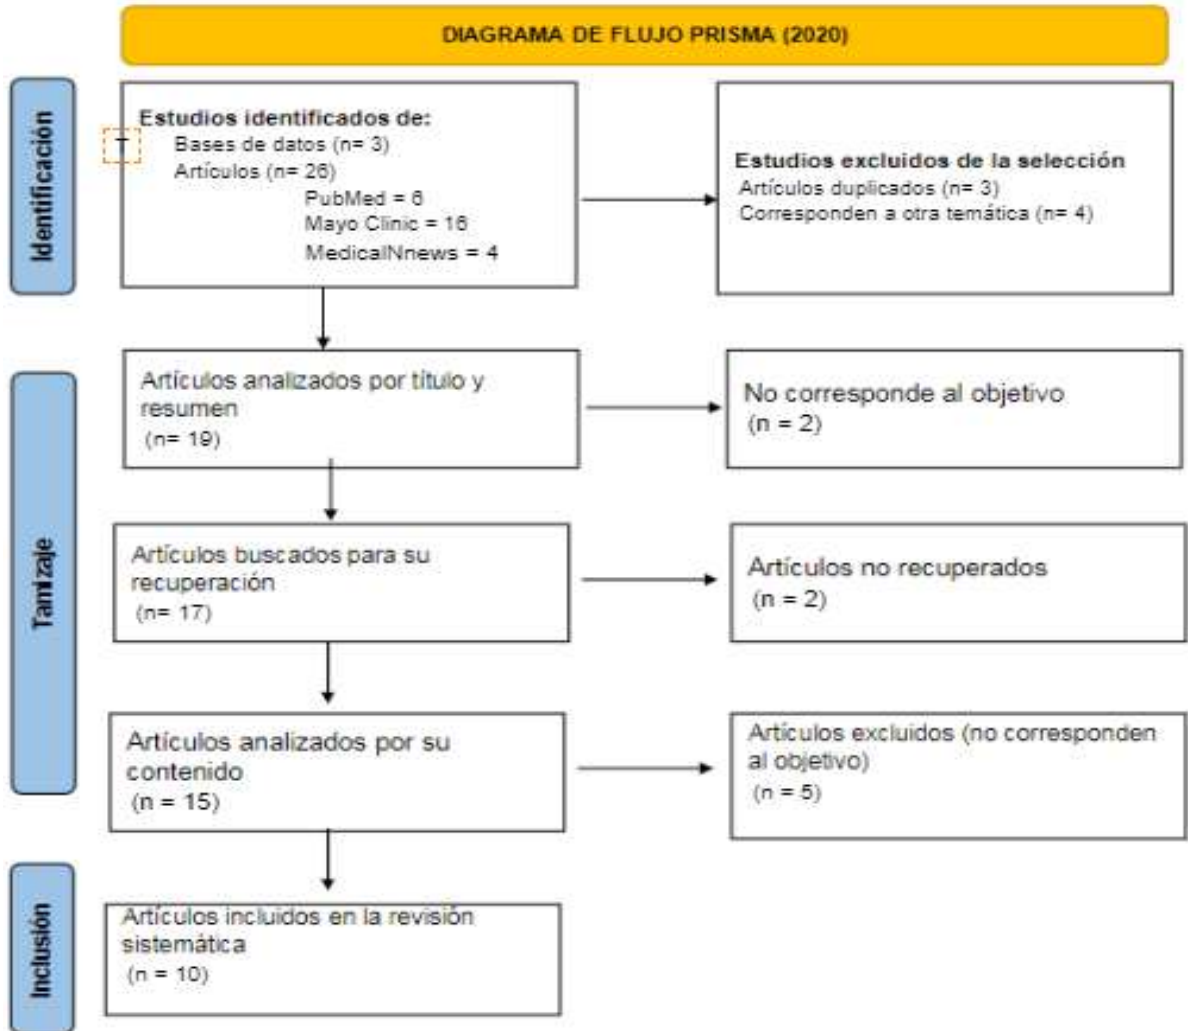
DIAGRAMA DE FLUJO PRISMA (2020)

Identificación

Estudios identificados de:
Bases de datos (n= 3)
Artículos (n= 26)
PubMed = 6
Mayo Clinic = 16
MedicalNnews = 4

Estudios excluidos de la selección
Artículos duplicados (n= 3)
Corresponden a otra temática (n= 4)

Tamizaje

Artículos analizados por título y resumen
(n= 19)

No corresponde al objetivo
(n = 2)

Artículos buscados para su recuperación
(n= 17)

Artículos no recuperados
(n = 2)

Artículos analizados por su contenido
(n = 15)

Artículos excluidos (no corresponden al objetivo)
(n = 5)

Inclusión

Artículos incluidos en la revisión sistemática
(n = 10)